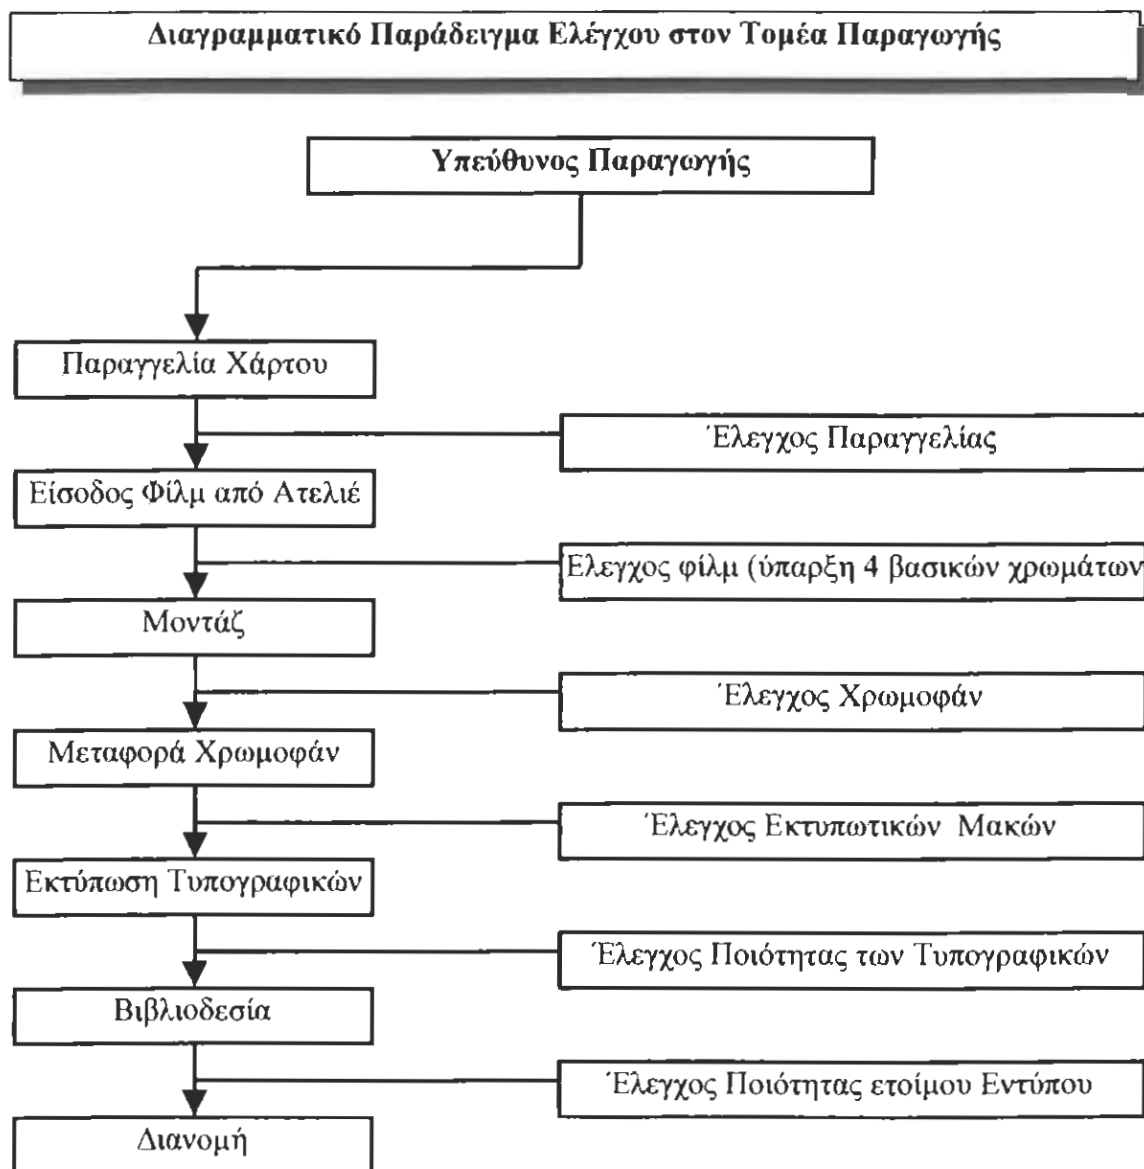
Διαγραμματικό Παράδειγμα Ελέγχου στον Τομέα Παραγωγής

Υπεύθυνος Παραγωγής

Παραγγελία Χάρτου

Έλεγχος Παραγγελίας

Είσοδος Φίλμ από Ατελιέ

Ελεγχος φίλμ (ύπαρξη 4 βασικών χρωμάτων

Μοντάζ

Έλεγχος Χρωμοφάν

Μεταφορά Χρωμοφάν

Έλεγχος Εκτυπωτικών Μακών

Εκτύπωση Τυπογραφικών

Έλεγχος Ποιότητας των Τυπογραφικών

Βιβλιοδεσία

Έλεγχος Ποιότητας ετοίμου Εντύπου

Διανομή